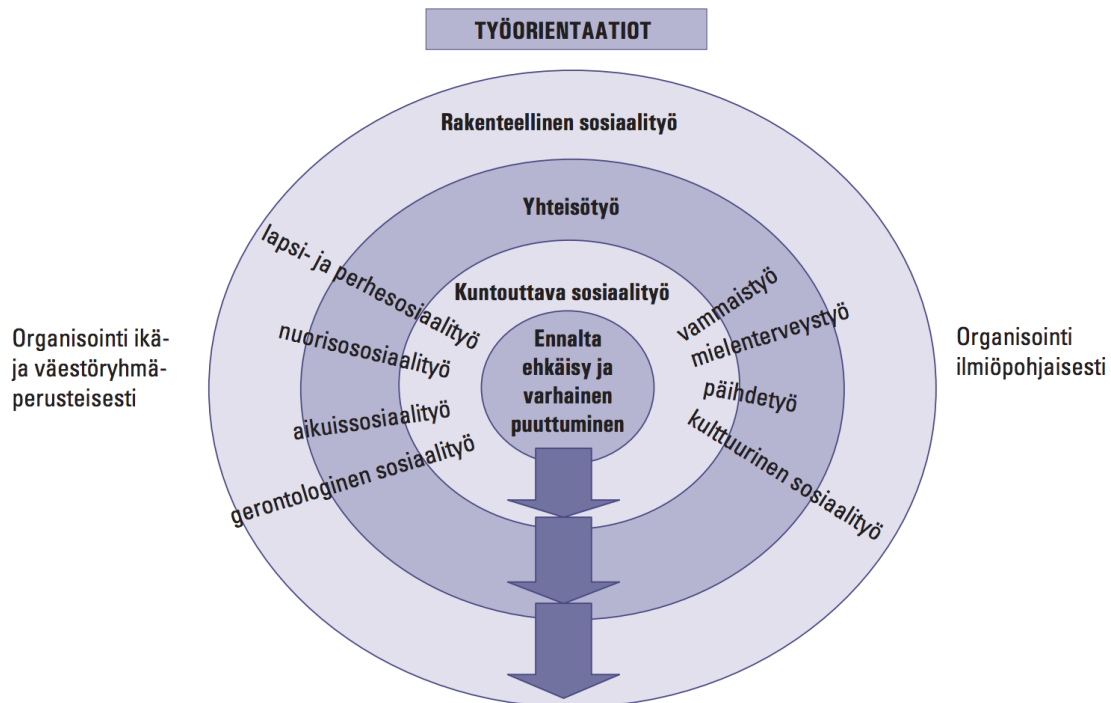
TYÖORIENTAATIOT

Rakenteellinen sosiaalityö

Yhteisötyö

Kuntouttava sosiaalityö

Ennalta ehkäisy ja varhainen puuttuminen

lapsi- ja perhesosiaalityö

nuorisososiaalityö

aikuissosiaalityö

gerontologinen sosiaalityö

vammaistyö

mielenterveystyö

päihdetyö

kulttuurinen sosiaalityö

Organisointi ikä- ja väestöryhmäperusteisesti

Organisointi ilmiöpohjaisesti